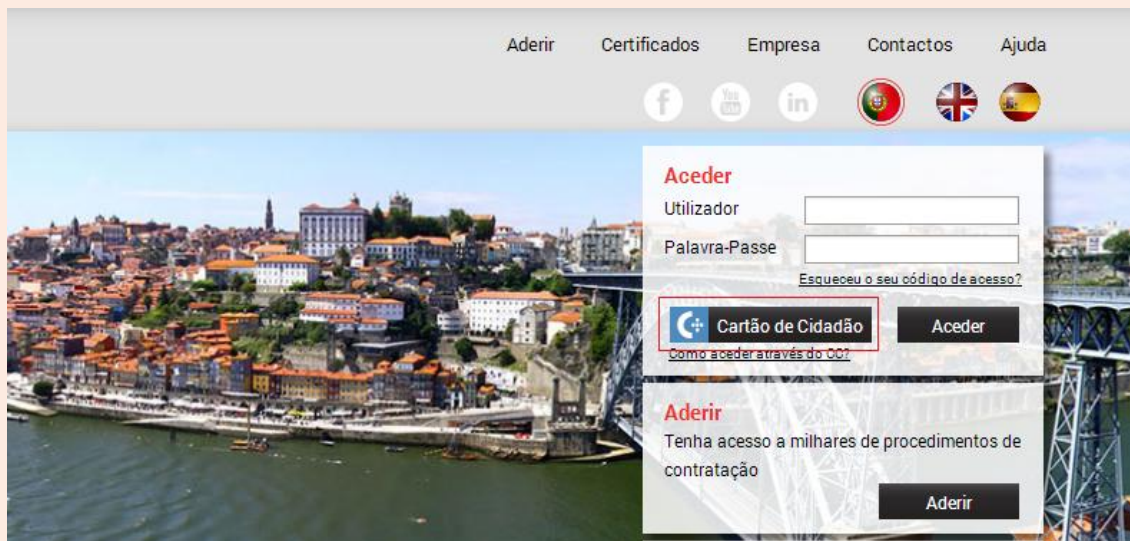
Aderir Certificados Empresa Contactos Ajuda

Aceder
Utilizador
Palavra-Passe
Esqueceu o seu código de acesso?
Cartão de Cidadão
Aceder
Como aceder através do CC?

Aderir
Tenha acesso a milhares de procedimentos de contratação
Aderir